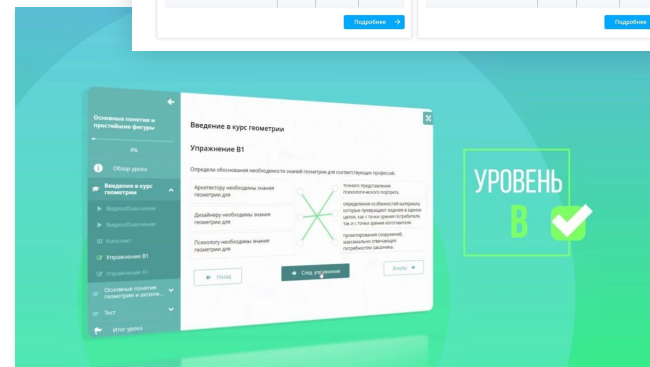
Подробнее →

Подробнее →

Основные понятия и простейшие фигуры

0%

Обзор урока

Введение в курс геометрии

Видеообъяснение

Видеообъяснение

Конспект

Упражнение В1

Упражнение А1

Основные понятия геометрии и аксиом...

Тест

Итог урока

Введение в курс геометрии

Упражнение В1

Определи обоснования необходимости знаний геометрии для соответствующих профессий.

Архитектору необходимы знания геометрии для

Дизайнеру необходимы знания геометрии для

Психологу необходимы знания геометрии для

точного представления психологического портрета.

определения особенностей материала, которые превращают изделия в единое целое, как с точки зрения потребителя, так и с точки зрения изготовителя.

проектирования сооружений, максимально отвечающих потребностям заказчика.

← Назад

→ След. упражнение

Вперёд →

УРОВЕНЬ

В